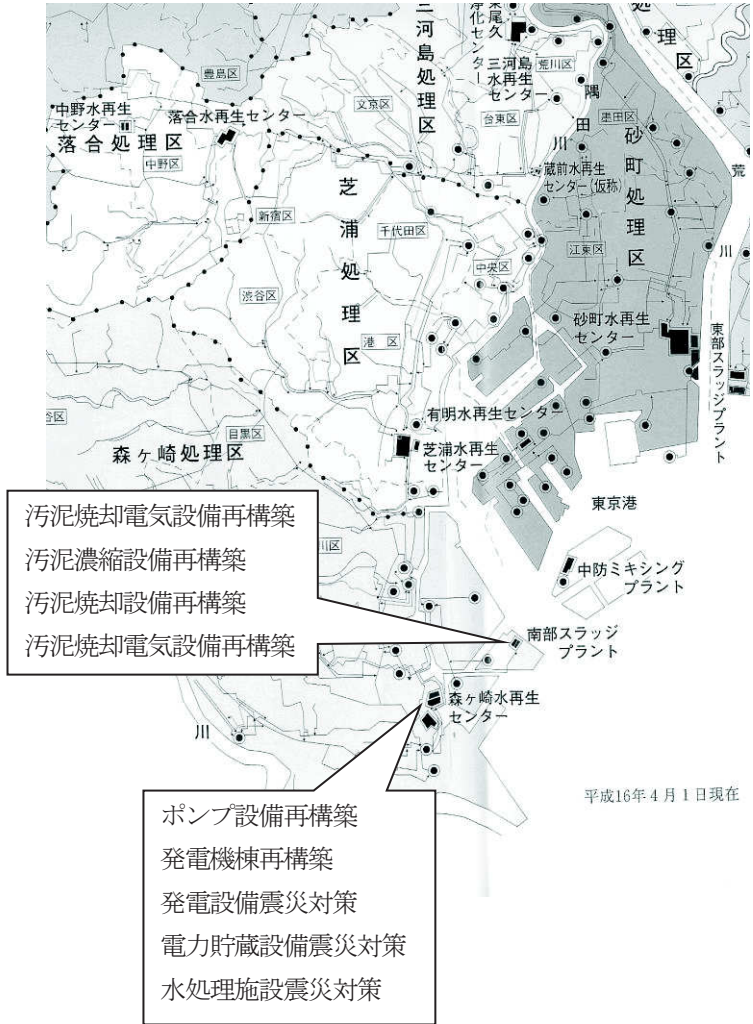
三河島処理区

東尾久浄化センター

三河島水再生センター

荒川区

隅田川

処理区

豊島区

中野水再生センター

落合水再生センター

落合処理区

中野区

文京区

台東区

墨田区

砂町処理区

蔵前水再生センター（仮称）

新宿区

芝浦処理区

千代田区

江東区

荒川

中央区

渋谷区

港区

砂町水再生センター

東部スラッジプラント

谷区

目黒区

有明水再生センター

森ヶ崎処理区

芝浦水再生センター

東京港

汚泥焼却電気設備再構築
汚泥濃縮設備再構築
汚泥焼却設備再構築
汚泥焼却電気設備再構築

川区

中防ミキシングプラント

南部スラッジプラント

森ヶ崎水再生センター

川

平成16年４月１日現在

ポンプ設備再構築
発電機棟再構築
発電設備震災対策
電力貯蔵設備震災対策
水処理施設震災対策